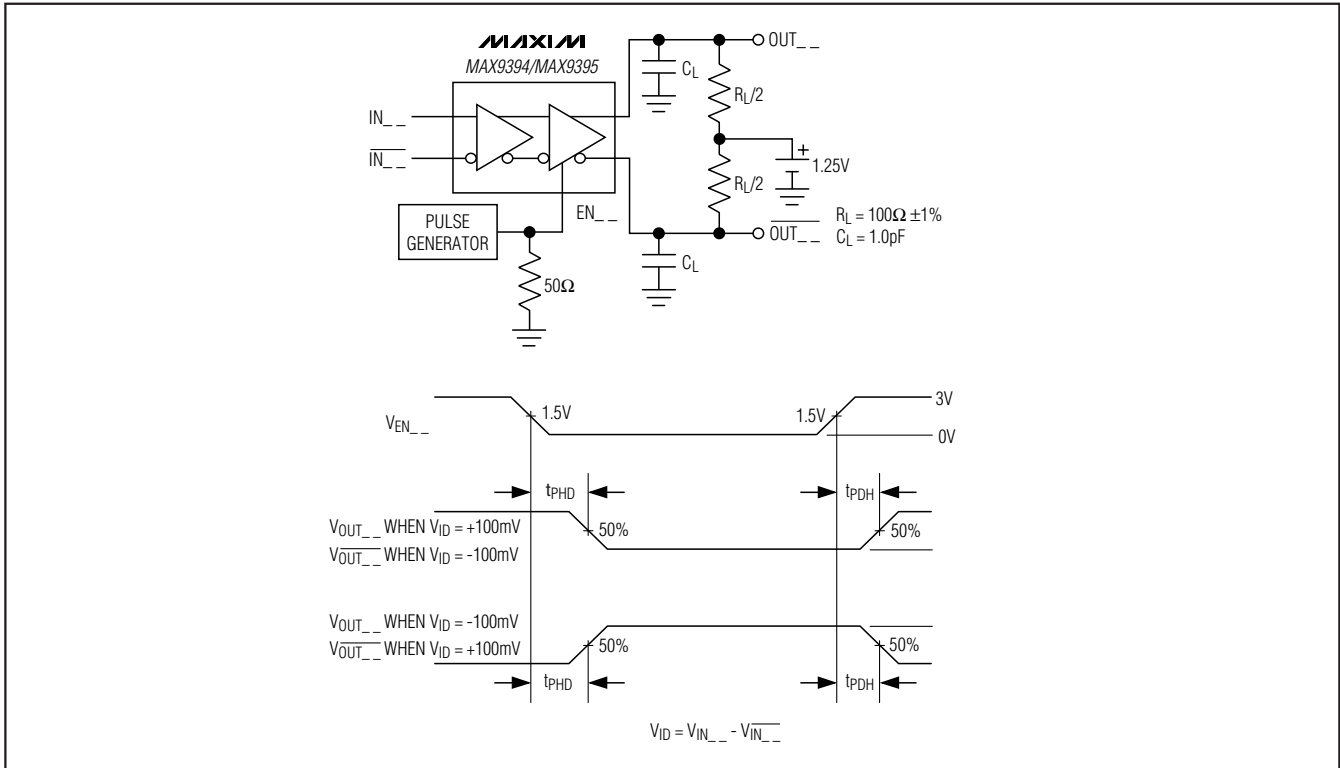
MAXIM
MAX9394/MAX9395

IN_ _
$\overline{IN\_\_}$

PULSE GENERATOR

EN_ _

50Ω

OUT_ _
$C_L$
$R_L/2$
+
1.25V
$R_L/2$
$\overline{OUT\_\_}$
$C_L$

$R_L = 100\Omega \pm 1\%$
$C_L = 1.0pF$

$V_{EN\_\_}$
1.5V
1.5V
3V
0V

$t_{PHD}$
$t_{PDH}$

$V_{OUT\_\_}$ WHEN $V_{ID}$ = +100mV
$V_{\overline{OUT\_\_}}$ WHEN $V_{ID}$ = -100mV
50%
50%

$V_{OUT\_\_}$ WHEN $V_{ID}$ = -100mV
$V_{\overline{OUT\_\_}}$ WHEN $V_{ID}$ = +100mV
50%
50%

$t_{PHD}$
$t_{PDH}$

$V_{ID} = V_{IN\_\_} - V_{\overline{IN\_\_}}$